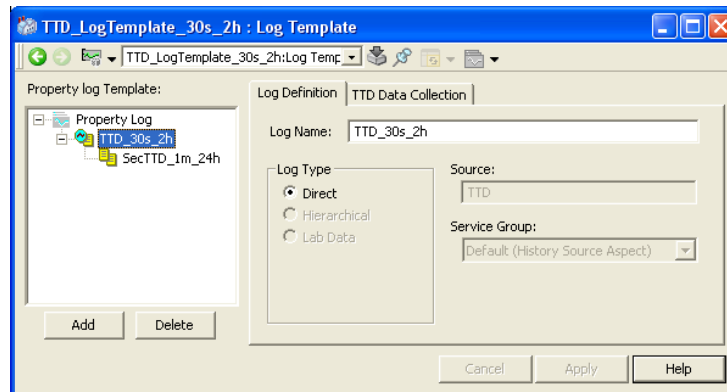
TTD_LogTemplate_30s_2h : Log Template

TTD_LogTemplate_30s_2h:Log Temp

Property log Template:

Property Log
TTD_30s_2h
SecTTD_1m_24h

Add
Delete

Log Definition
TTD Data Collection

Log Name: TTD_30s_2h

Log Type
Direct
Hierarchical
Lab Data

Source:
TTD

Service Group:
Default (History Source Aspect)

Cancel
Apply
Help